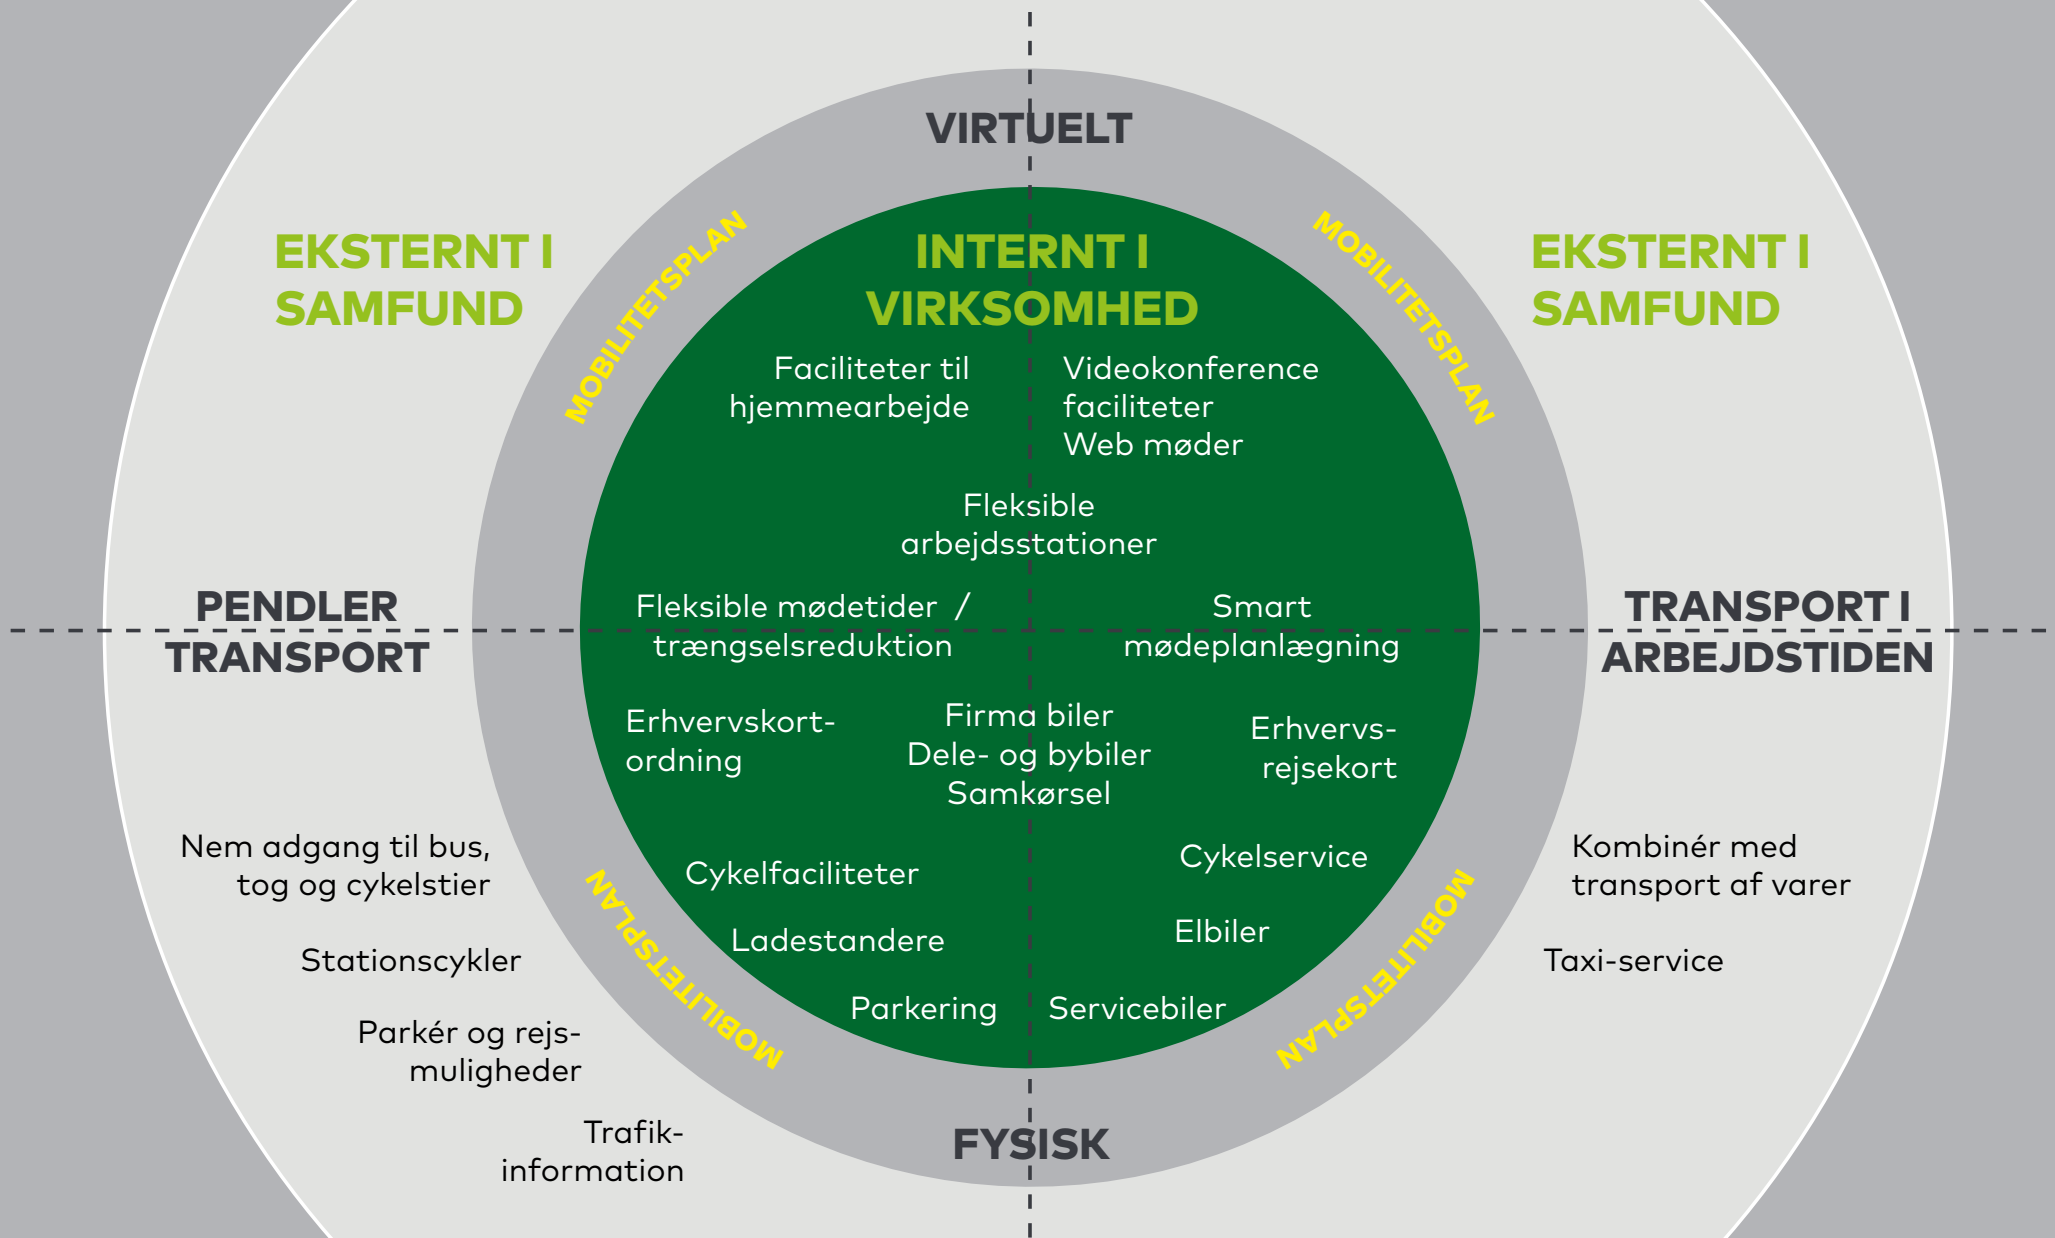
VIRTUELT

EKSTERNT I SAMFUND

MOBILITETSPLAN

INTERNT I VIRKSOMHED

MOBILITETSPLAN

EKSTERNT I SAMFUND

Faciliteter til hjemmearbejde

Videokonference faciliteter
Web møder

Fleksible arbejdsstationer

PENDLER TRANSPORT

Fleksible mødetider / trængselsreduktion

Smart mødeplanlægning

TRANSPORT I ARBEJDSTIDEN

Erhvervskort-ordning

Firma biler
Dele- og bybiler
Samkørsel

Erhvervs-rejsekort

Nem adgang til bus, tog og cykelstier

Cykelfaciliteter

Cykelservice

Kombinér med transport af varer

MOBILITETSPLAN

Ladestandere

Elbiler

MOBILITETSPLAN

Stationscykler

Taxi-service

Parkering

Servicebiler

Parkér og rejs-muligheder

Trafik-information

FYSISK